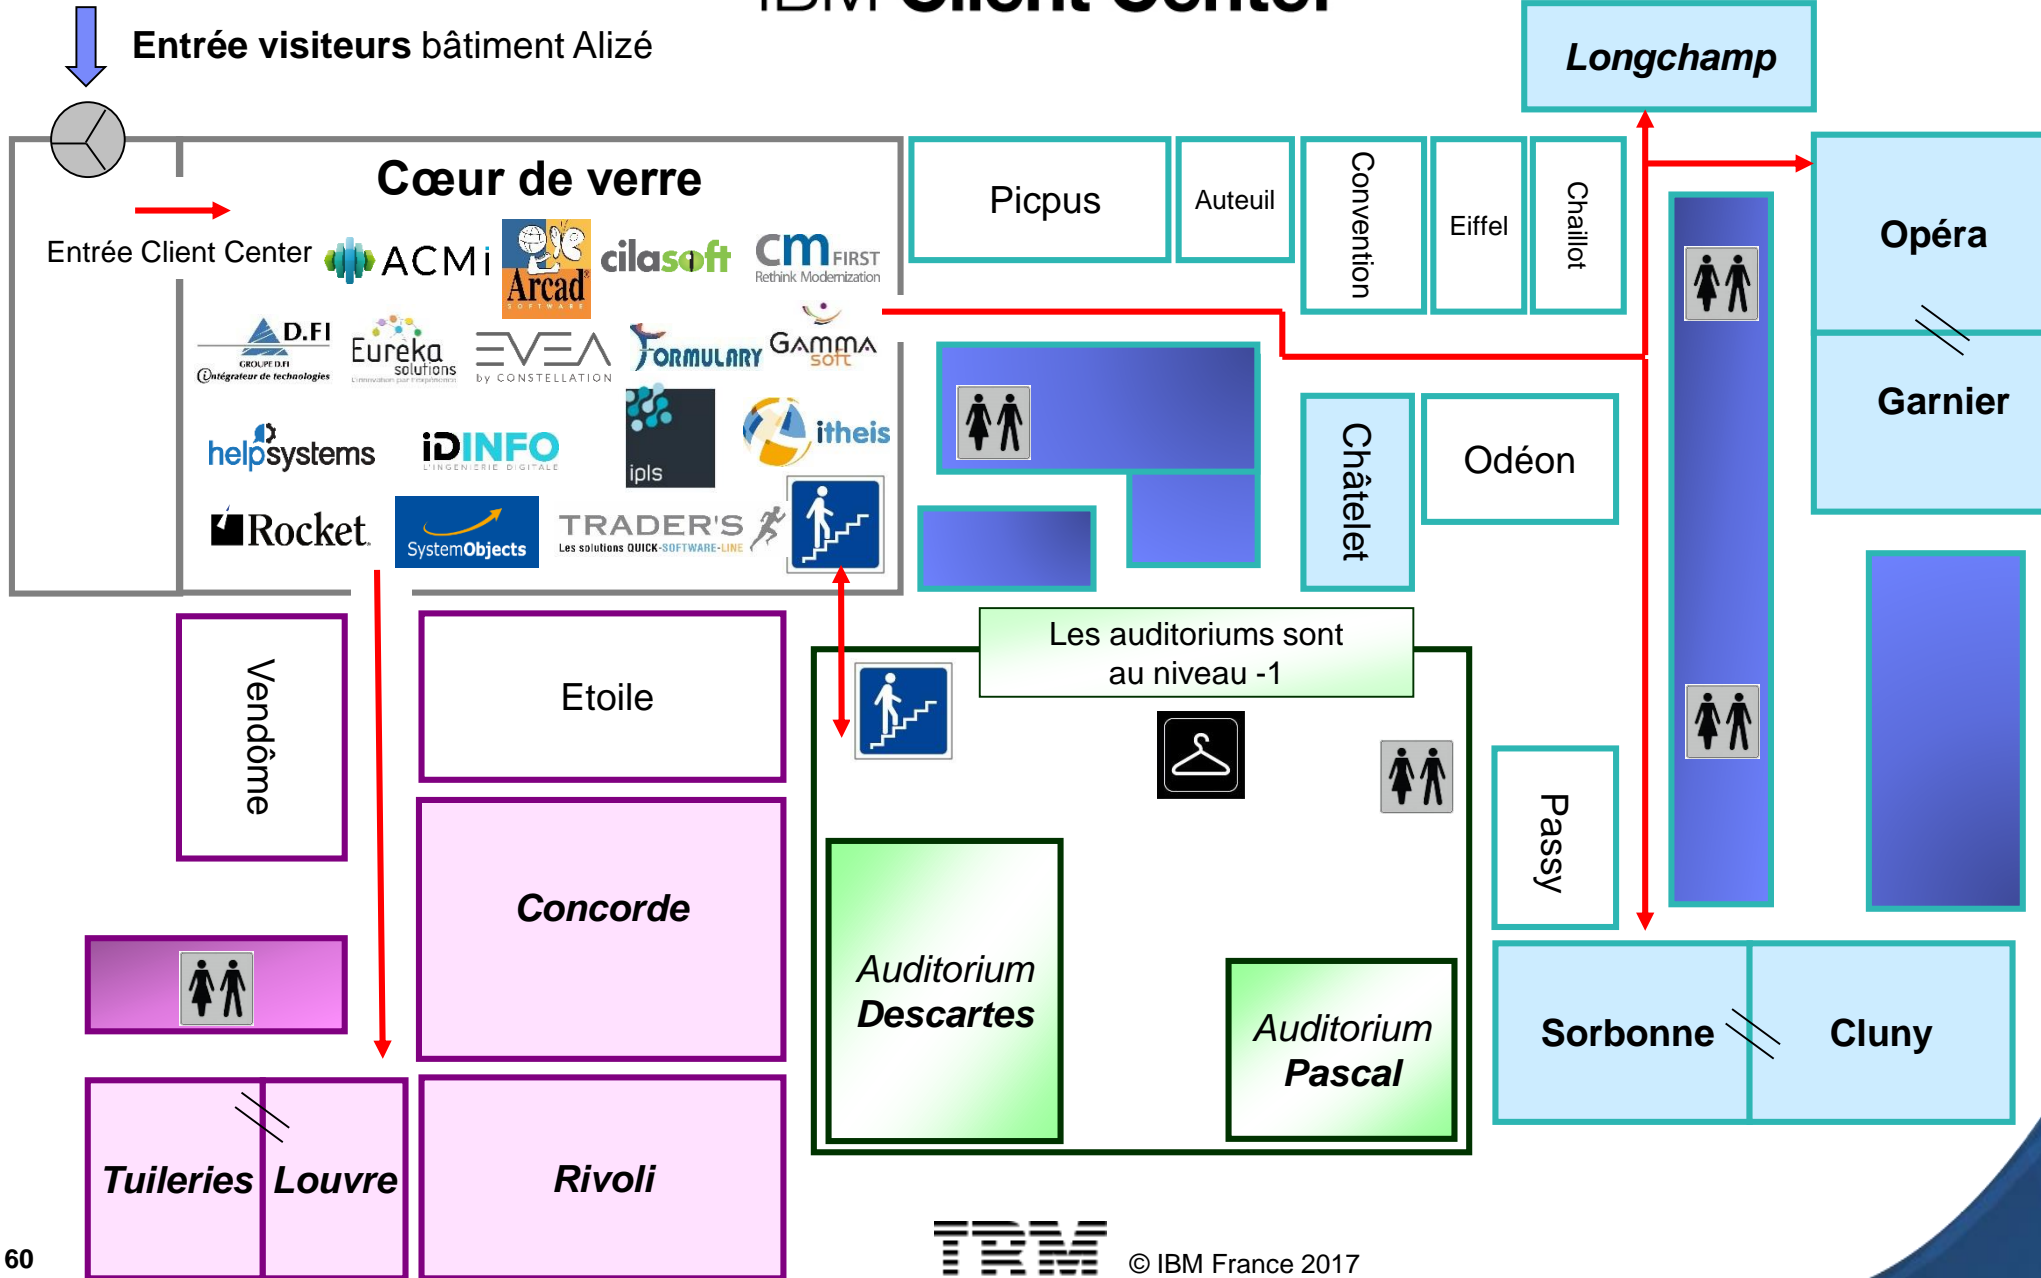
IBM Client Center

Entrée visiteurs bâtiment Alizé

Cœur de verre

Entrée Client Center

ACMi

Arcad SOFTWARE

cilasoft

CM FIRST Rethink Modernization

D.FI GROUPE D.FI Intégrateur de technologies

Eureka solutions

EVEA by CONSTELLATION

FORMULARY

GAMMA soft

helpsystems

iDINFO L'INGENIERIE DIGITALE

ipls

itheis

Rocket

SystemObjects

TRADER'S Les solutions QUICK-SOFTWARE-LINE

Longchamp

Picpus

Auteuil

Convention

Eiffel

Chaillot

Opéra

Garnier

Châtelet

Odéon

Les auditoriums sont au niveau -1

Vendôme

Etoile

Concorde

Auditorium Descartes

Auditorium Pascal

Passy

Sorbonne

Cluny

Tuileries

Louvre

Rivoli

60

IBM

© IBM France 2017